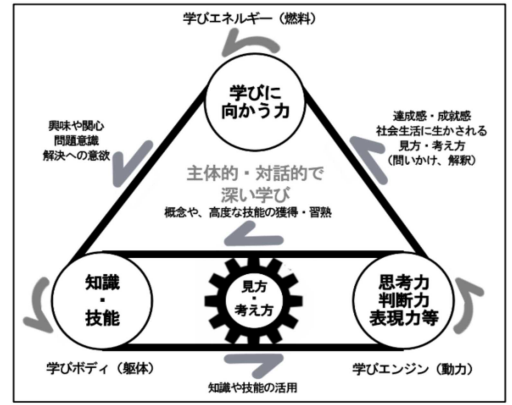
学びエネルギー（燃料）

学びに
向かう力

興味や関心
問題意識
解決への意欲

達成感・成就感
社会生活に生かされる
見方・考え方
（問いかけ、解釈）

主体的・対話的で
深い学び
概念や、高度な技能の獲得・習熟

知識
・
技能

見方
・
考え方

思考力
判断力
表現力等

学びボディ（躯体）

学びエンジン（動力）

知識や技能の活用